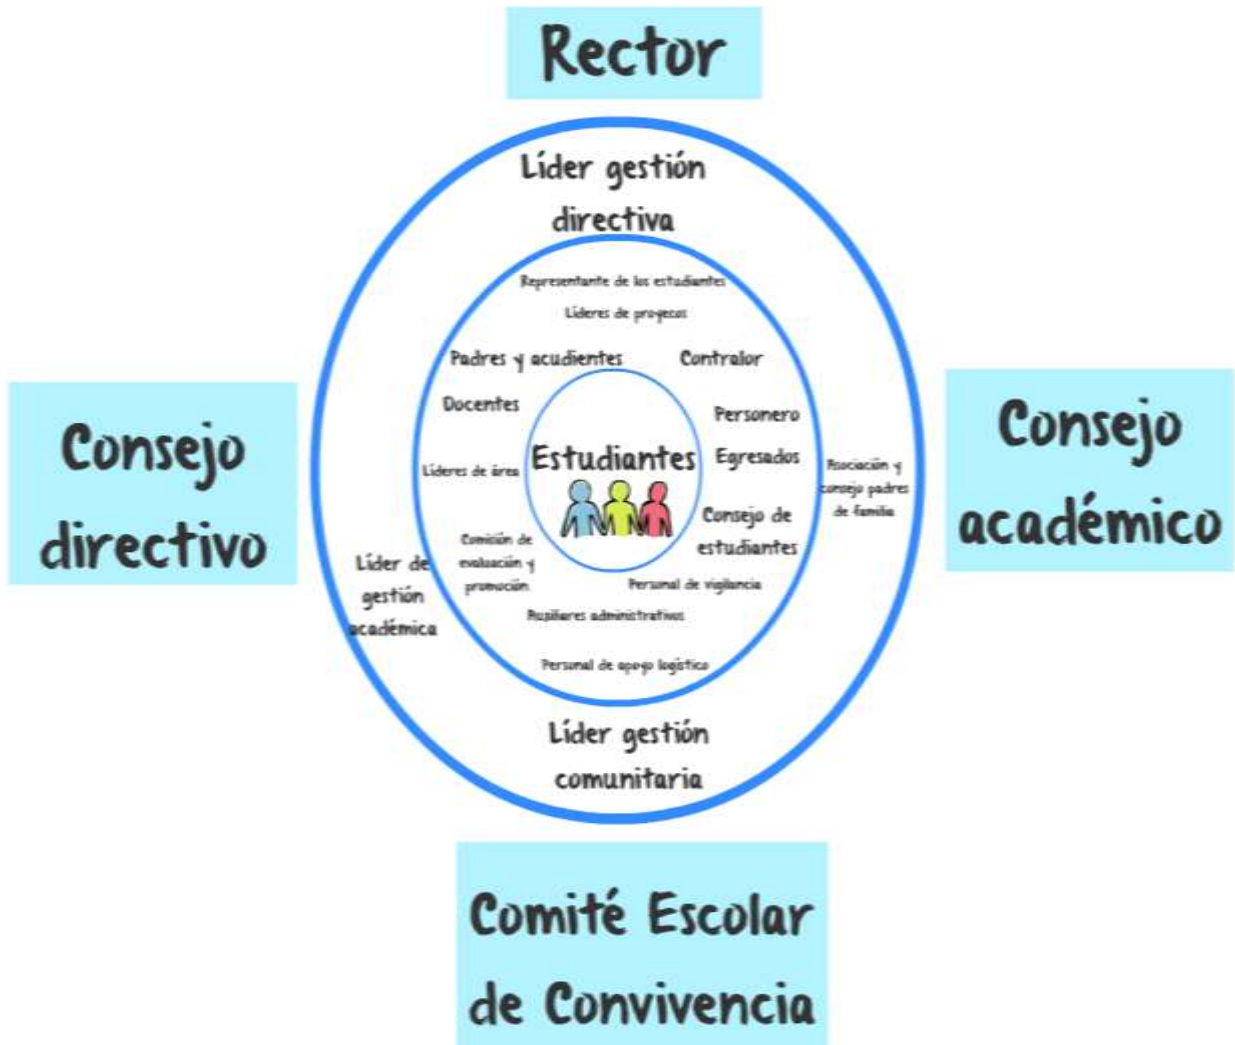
Rector

Consejo directivo

Consejo académico

Líder gestión directiva

Representante de los estudiantes

Líderes de proyecos

Padres y acudientes

Contralor

Docentes

Personero

Líderes de área

Estudiantes

Egresados

Asociación y consejo padres de familia

Consejo de estudiantes

Líder de gestión académica

Comisión de evaluación y promoción

Personal de vigilancia

Auxiliares administrativos

Personal de apoyo logístico

Líder gestión comunitaria

Comité Escolar de Convivencia